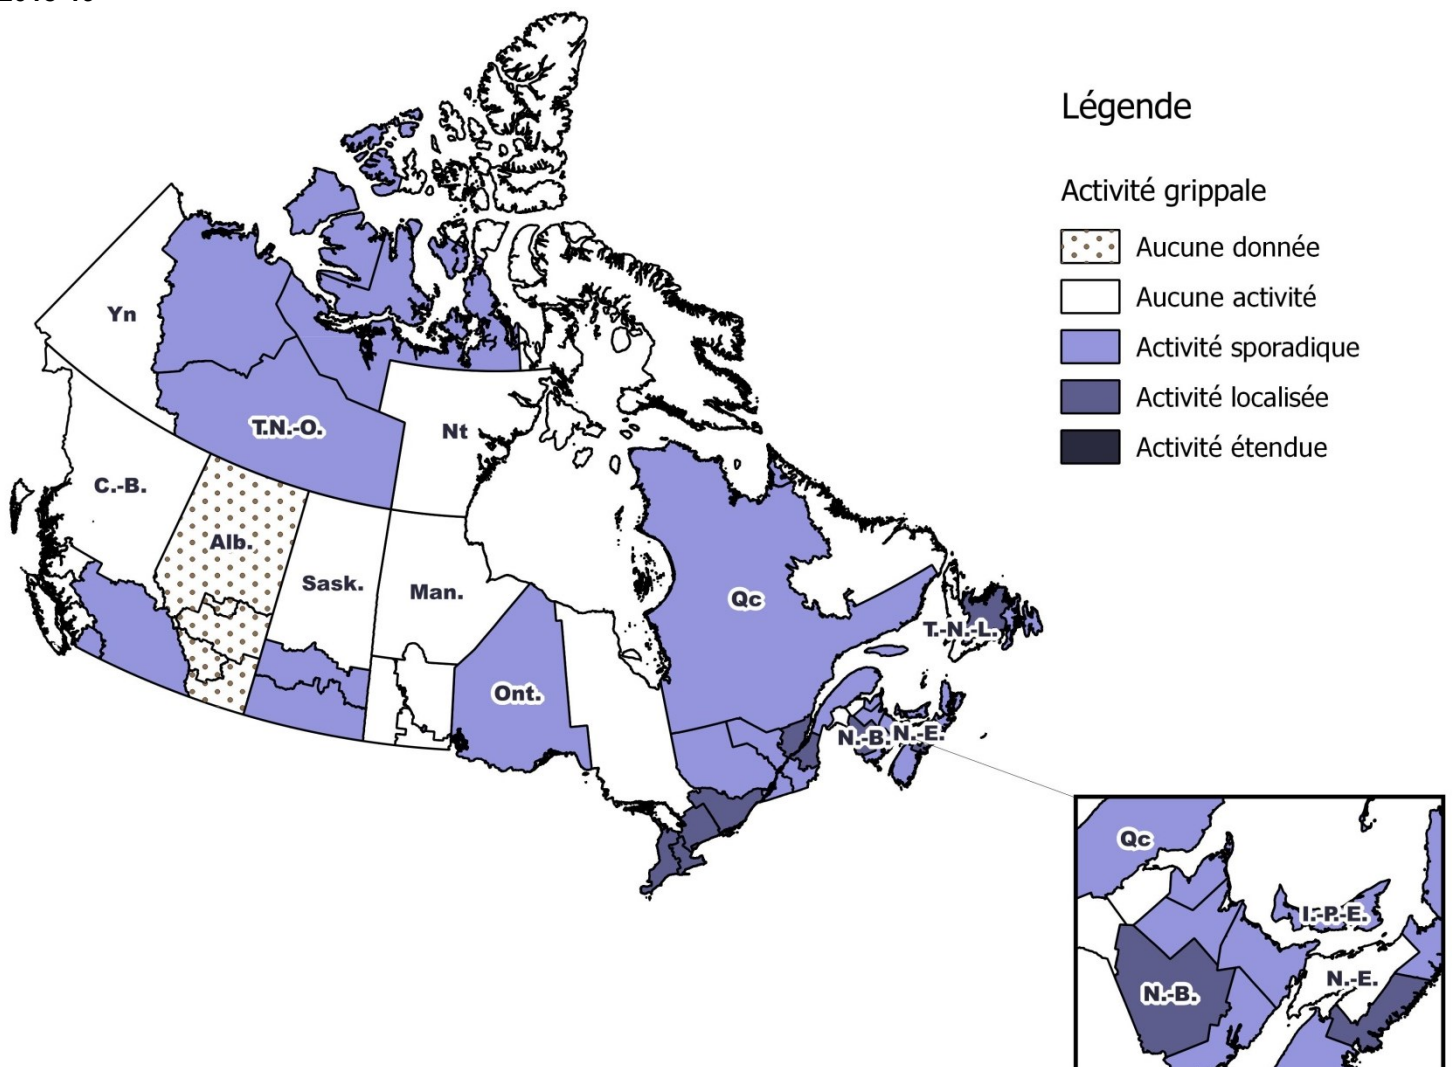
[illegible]

Légende

Activité grippale

Aucune donnée

Aucune activité

Activité sporadique

Activité localisée

Activité étendue

Yn

T.N.-O.

Nt

C.-B.

Alb.

Sask.

Man.

Ont.

Qc

T.-N.-L.

N.-B.

N.-E.

Qc

Î.-P.-É.

N.-B.

N.-E.